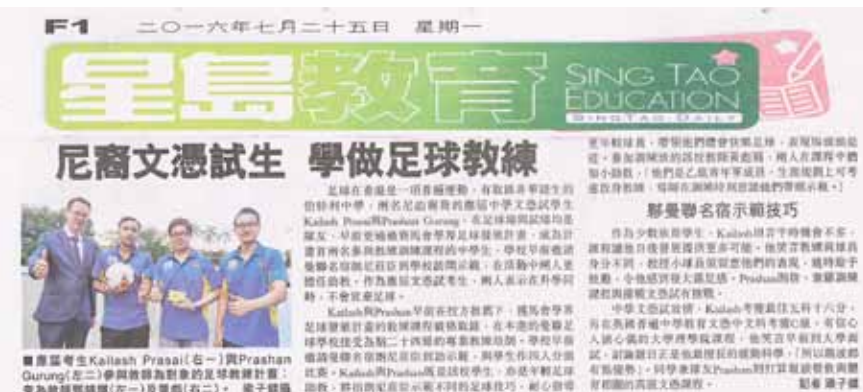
F1 二〇一六年七月二十五日 星期一

星島教育 SING TAO EDUCATION SINGTAO DAILY

尼裔文憑試生 學做足球教練

■應屆考生Kailash Prasai(右一)與Prashan Gurung(左二)參與教師為對象的足球教練計畫；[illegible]

足球在香港是一項普遍運動，有私校非華語生的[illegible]中學，兩名尼泊爾裔的應屆中學文憑試學生Kailash Prasai與Prashan Gurung，在足球項目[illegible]

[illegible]

Kailash與Prashan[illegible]

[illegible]

鄭曼聯名宿示範技巧

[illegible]

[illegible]

記者 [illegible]